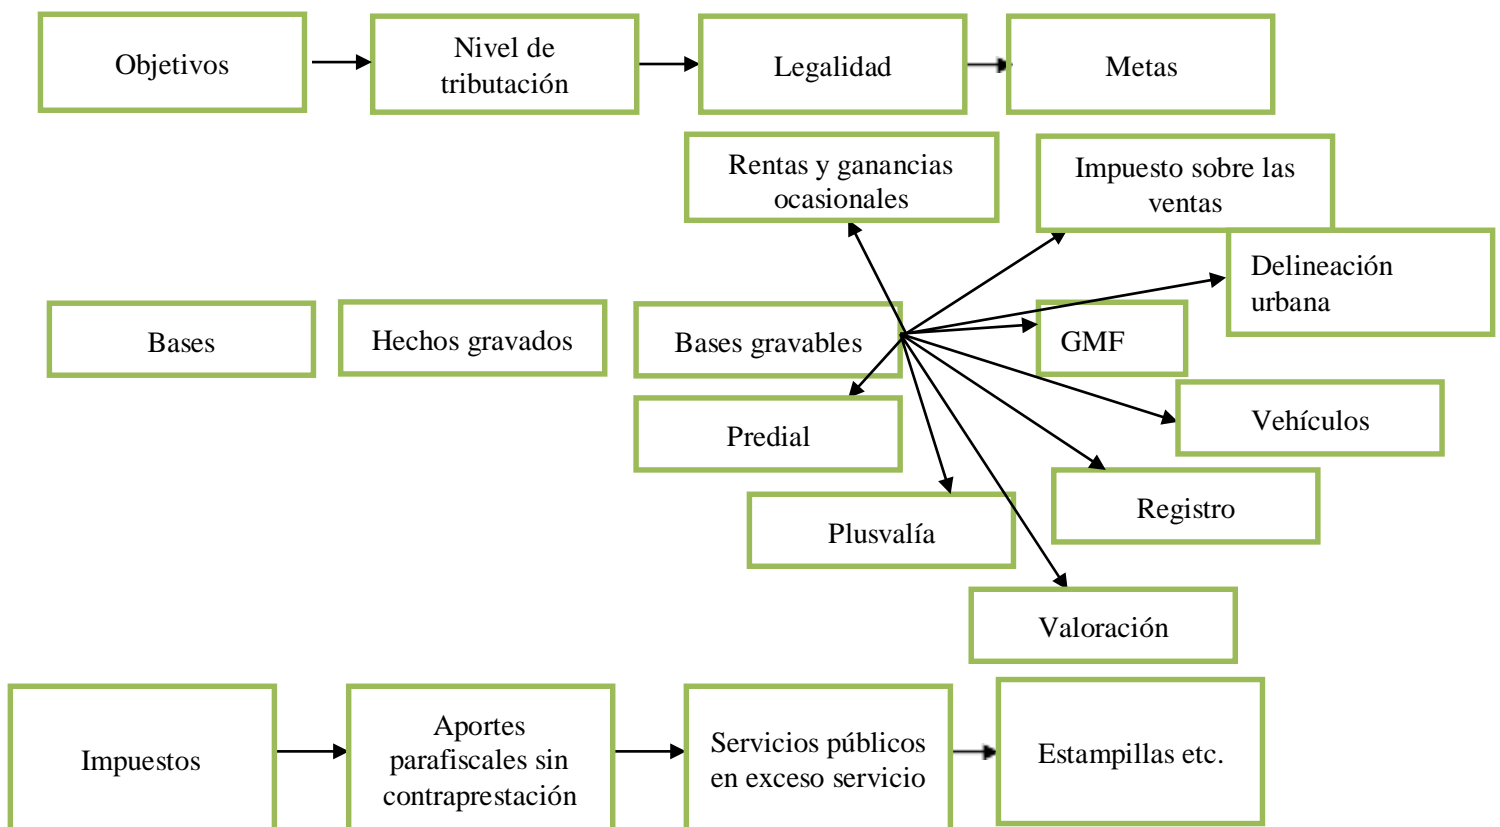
Objetivos

Nivel de tributación

Legalidad

Metas

Rentas y ganancias ocasionales

Impuesto sobre las ventas

Delineación urbana

Bases

Hechos gravados

Bases gravables

GMF

Predial

Vehículos

Registro

Plusvalía

Valoración

Impuestos

Aportes parafiscales sin contraprestación

Servicios públicos en exceso servicio

Estampillas etc.